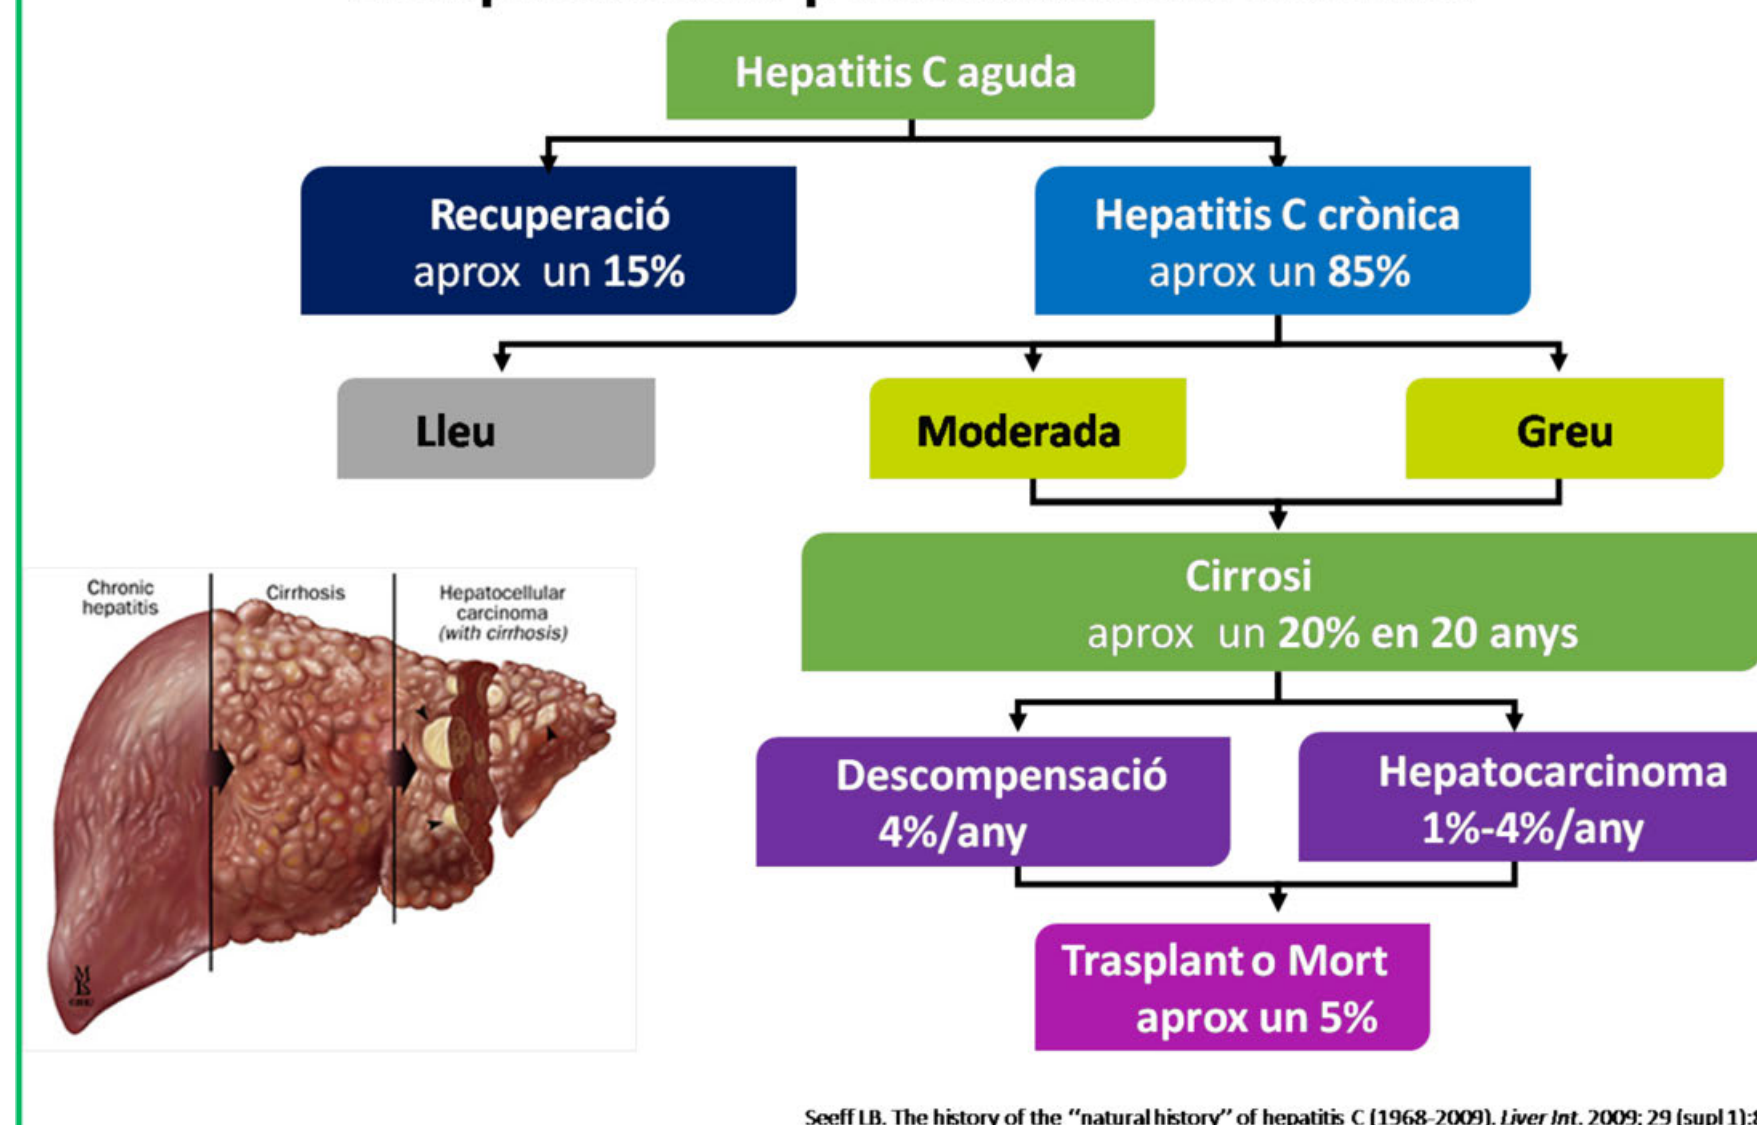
Hepatitis C aguda

Recuperació
aprox un 15%

Hepatitis C crònica
aprox un 85%

Lleu

Moderada

Greu

Chronic hepatitis

Cirrhosis

Hepatocellular carcinoma (with cirrhosis)

Cirrosi
aprox un 20% en 20 anys

Descompensació
4%/any

Hepatocarcinoma
1%-4%/any

Trasplant o Mort
aprox un 5%

Seeff LB. The history of the "natural history" of hepatitis C (1968-2009). Liver Int. 2009; 29 (supl 1):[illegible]